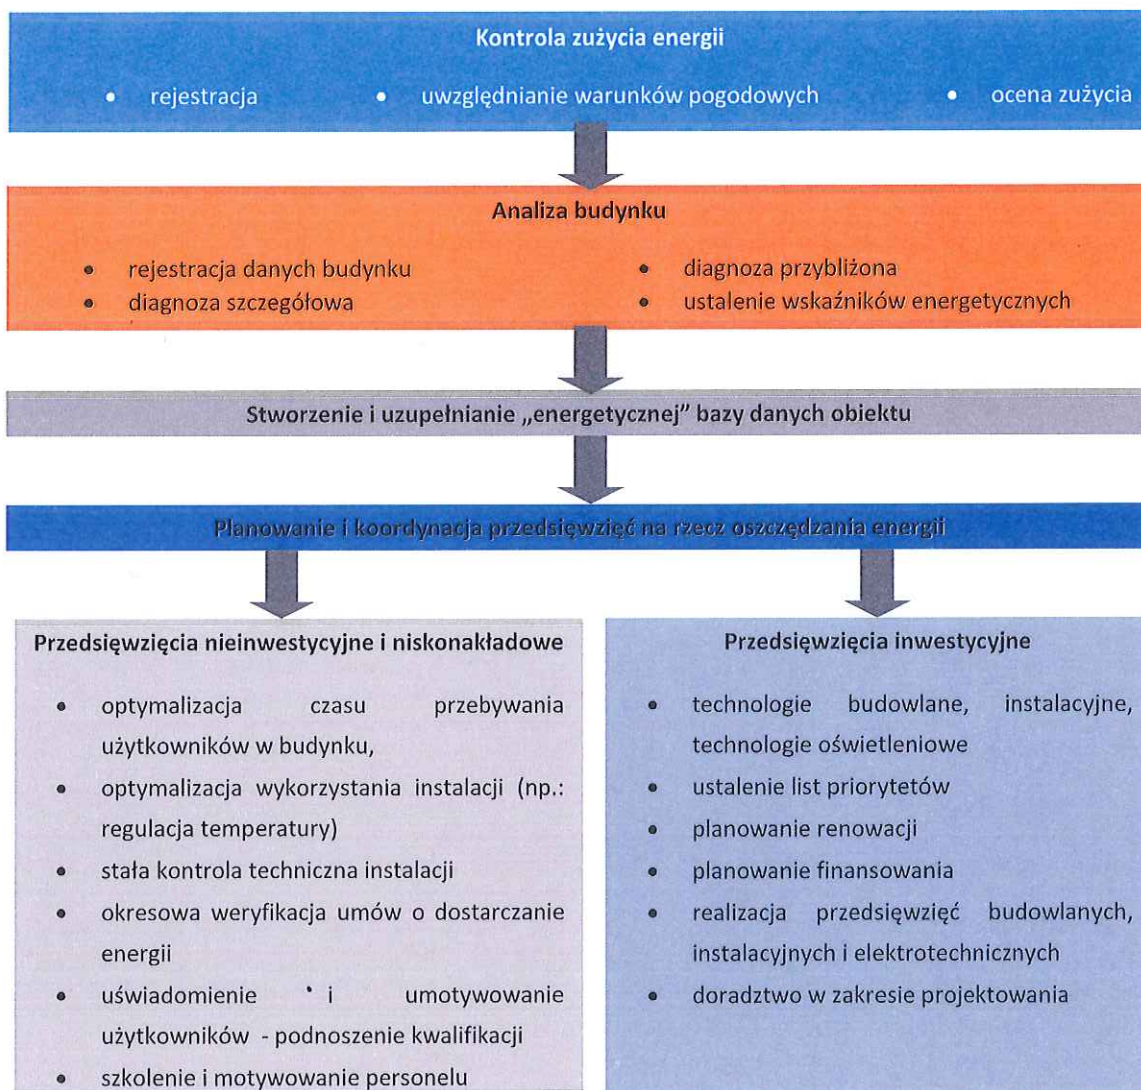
Kontrola zużycia energii

• rejestracja • uwzględnianie warunków pogodowych • ocena zużycia

Analiza budynku

• rejestracja danych budynku
• diagnoza szczegółowa
• diagnoza przybliżona
• ustalenie wskaźników energetycznych

Stworzenie i uzupełnianie „energetycznej" bazy danych obiektu

Planowanie i koordynacja przedsięwzięć na rzecz oszczędzania energii

Przedsięwzięcia nieinwestycyjne i niskonakładowe

• optymalizacja czasu przebywania użytkowników w budynku,
• optymalizacja wykorzystania instalacji (np.: regulacja temperatury)
• stała kontrola techniczna instalacji
• okresowa weryfikacja umów o dostarczanie energii
• uświadomienie i umotywowanie użytkowników - podnoszenie kwalifikacji
• szkolenie i motywowanie personelu

Przedsięwzięcia inwestycyjne

• technologie budowlane, instalacyjne, technologie oświetleniowe
• ustalenie list priorytetów
• planowanie renowacji
• planowanie finansowania
• realizacja przedsięwzięć budowlanych, instalacyjnych i elektrotechnicznych
• doradztwo w zakresie projektowania